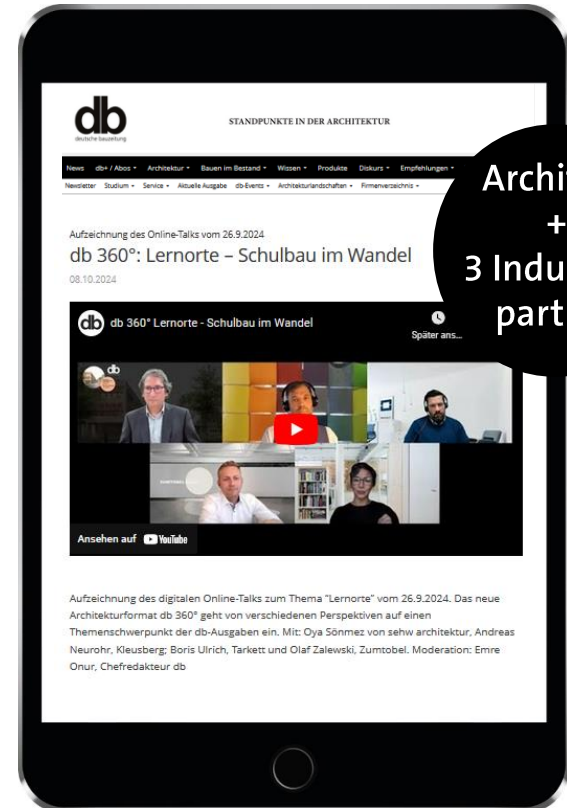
db
deutsche bauzeitung

STANDPUNKTE IN DER ARCHITEKTUR

News db+ / Abos Architektur Bauen im Bestand Wissen Produkte Diskurs Empfehlungen
Newsletter Studium Service Aktuelle Ausgabe db-Events Architekturlandschaften Firmenverzeichnis

Archi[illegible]
+
3 Indu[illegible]
part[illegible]

Aufzeichnung des Online-Talks vom 26.9.2024
db 360°: Lernorte – Schulbau im Wandel
08.10.2024

db 360° Lernorte - Schulbau im Wandel
Später ans...

Ansehen auf YouTube

Aufzeichnung des digitalen Online-Talks zum Thema "Lernorte" vom 26.9.2024. Das neue Architekturformat db 360° geht von verschiedenen Perspektiven auf einen Themenschwerpunkt der db-Ausgaben ein. Mit: Oya Sönmez von sehw architektur, Andreas Neurohr, Kleusberg; Boris Ulrich, Tarkett und Olaf Zalewski, Zumtobel. Moderation: Emre Onur, Chefredakteur db